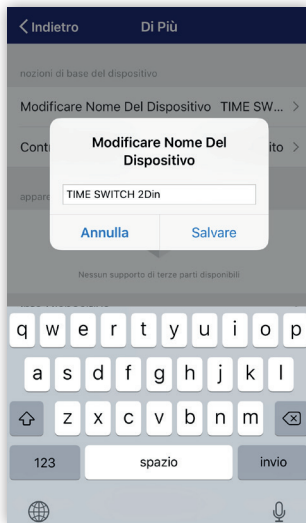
< Indietro

Di Più

nozioni di base del dispositivo

Modificare Nome Del Dispositivo TIME SW... >

Cont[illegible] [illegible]ito >

appare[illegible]

Modificare Nome Del Dispositivo

TIME SWITCH 2Din

Annulla

Salvare

Nessun supporto di terze parti disponibili

q w e r t y u i o p

a s d f g h j k l

z x c v b n m

123

spazio

invio